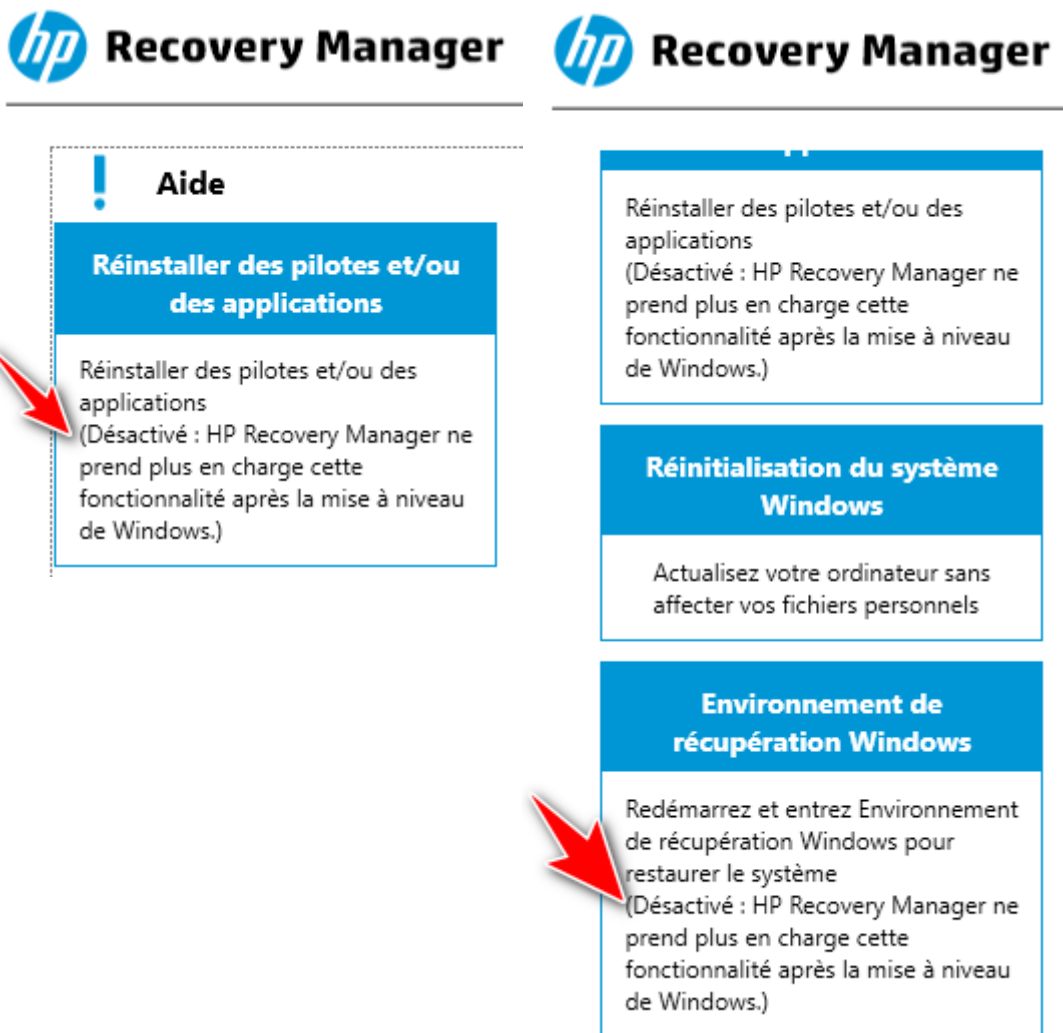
hp Recovery Manager

Aide

Réinstaller des pilotes et/ou des applications

Réinstaller des pilotes et/ou des applications
(Désactivé : HP Recovery Manager ne prend plus en charge cette fonctionnalité après la mise à niveau de Windows.)

hp Recovery Manager

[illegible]

Réinstaller des pilotes et/ou des applications
(Désactivé : HP Recovery Manager ne prend plus en charge cette fonctionnalité après la mise à niveau de Windows.)

Réinitialisation du système Windows

Actualisez votre ordinateur sans affecter vos fichiers personnels

Environnement de récupération Windows

Redémarrez et entrez Environnement de récupération Windows pour restaurer le système
(Désactivé : HP Recovery Manager ne prend plus en charge cette fonctionnalité après la mise à niveau de Windows.)